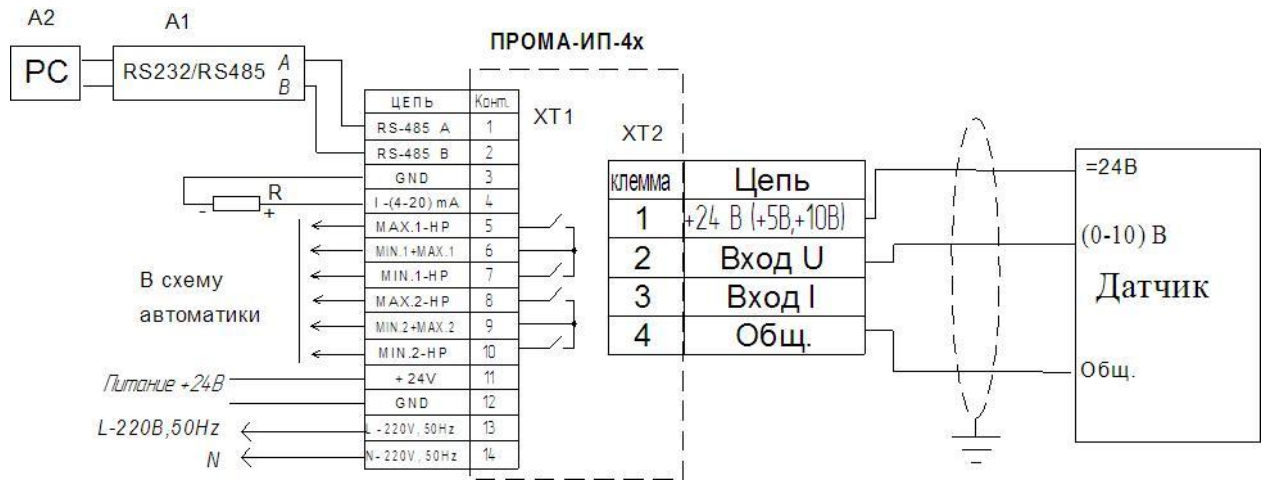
A2 A1

PC

RS232/RS485 A B

ПРОМА-ИП-4х

XT1

| ЦЕПЬ | Конт. |
|---|---|
| RS-485 A | 1 |
| RS-485 B | 2 |
| GND | 3 |
| I -(4-20) mA | 4 |
| MAX.1-HP | 5 |
| MIN.1+MAX.1 | 6 |
| MIN.1-HP | 7 |
| MAX.2-HP | 8 |
| MIN.2+MAX.2 | 9 |
| MIN.2-HP | 10 |
| + 24V | 11 |
| GND | 12 |
| L -220V, 50Hz | 13 |
| N- 220V, 50Hz | 14 |

R
- +

В схему автоматики

Питание +24В

L-220В,50Hz

N

XT2

| клемма | Цепь |
|---|---|
| 1 | +24 В (+5В,+10В) |
| 2 | Вход U |
| 3 | Вход I |
| 4 | Общ. |

=24В

(0-10) В

Датчик

Общ.